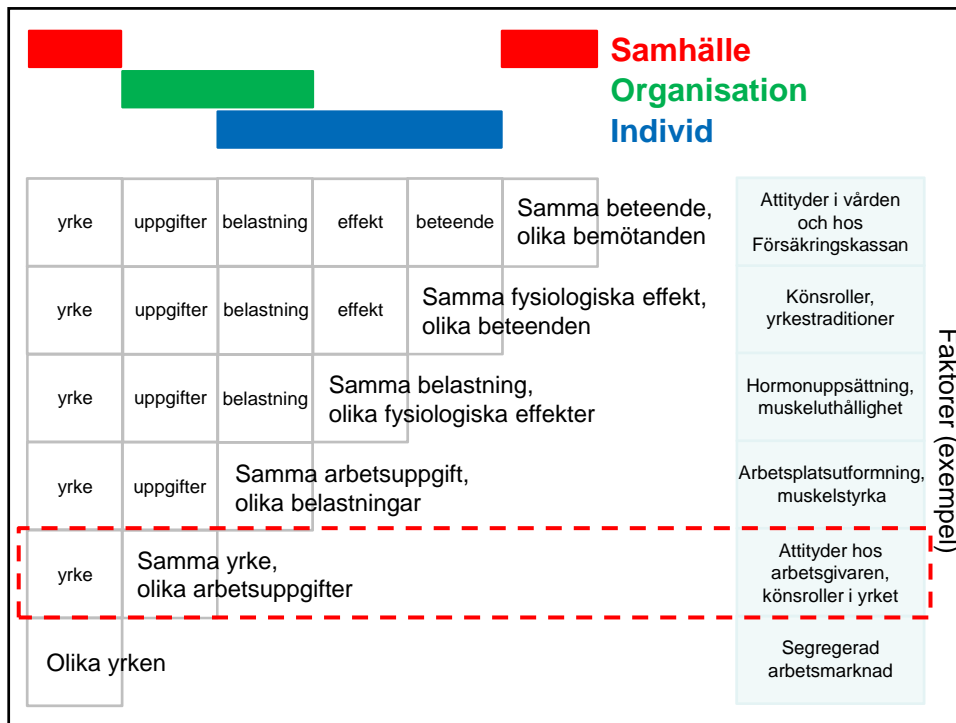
Samhälle
Organisation
Individ

| | | | | | | |
|---|---|---|---|---|---|---|
| yrke | uppgifter | belastning | effekt | beteende | Samma beteende, olika bemötanden | Attityder i vården och hos Försäkringskassan |
| yrke | uppgifter | belastning | effekt | Samma fysiologiska effekt, olika beteenden | | Könsroller, yrkestraditioner |
| yrke | uppgifter | belastning | Samma belastning, olika fysiologiska effekter | | | Hormonuppsättning, muskeluthållighet |
| yrke | uppgifter | Samma arbetsuppgift, olika belastningar | | | | Arbetsplatsutformning, muskelstyrka |
| yrke | Samma yrke, olika arbetsuppgifter | | | | | Attityder hos arbetsgivaren, könsroller i yrket |
| Olika yrken | | | | | | Segregerad arbetsmarknad |

Faktorer (exempel)